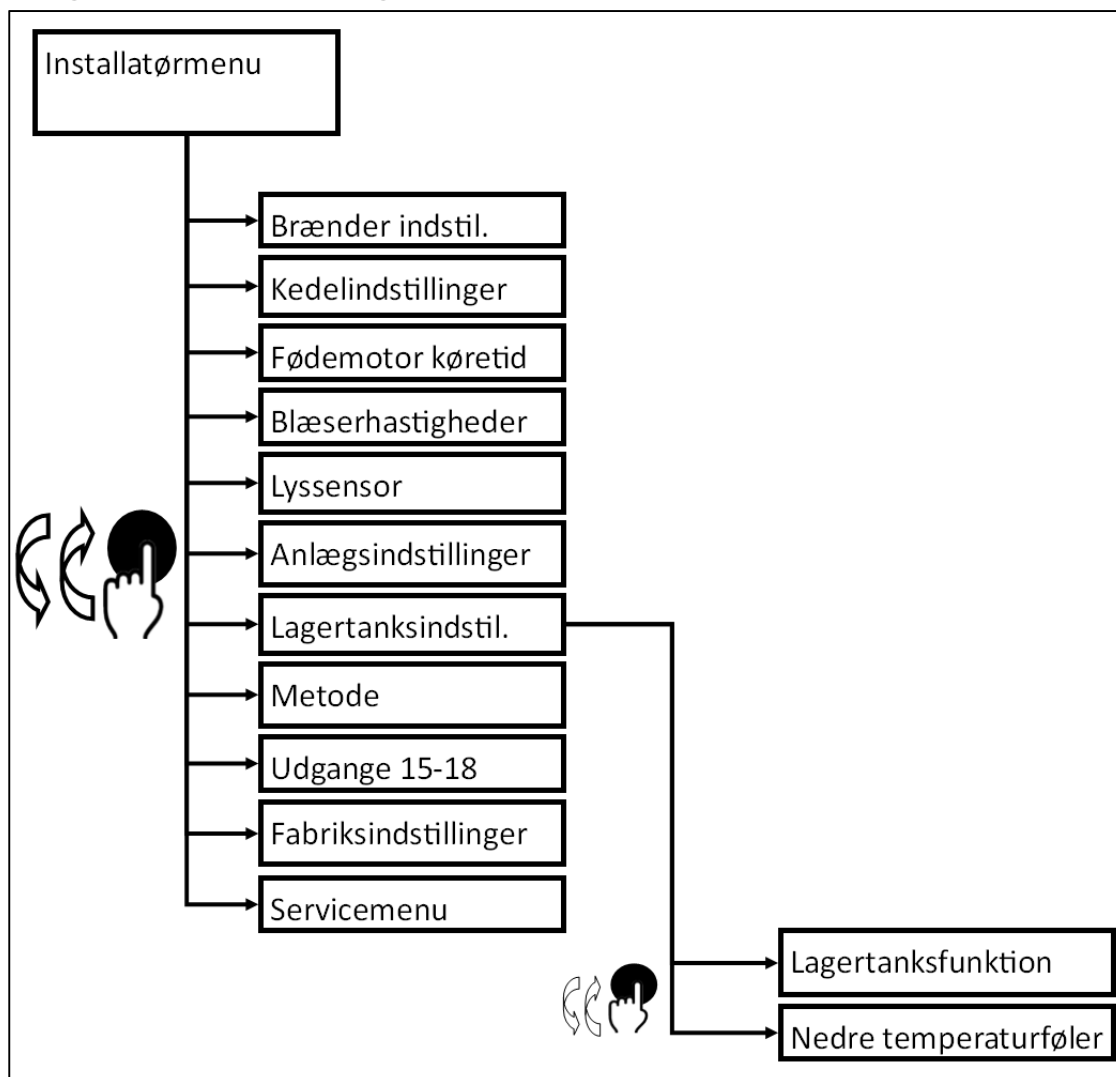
Installatørmenu

Brænder indstil.

Kedelindstillinger

Fødemotor køretid

Blæserhastigheder

Lyssensor

Anlægsindstillinger

Lagertanksindstil.

Metode

Udgange 15-18

Fabriksindstillinger

Servicemenu

Lagertanksfunktion

Nedre temperaturføler